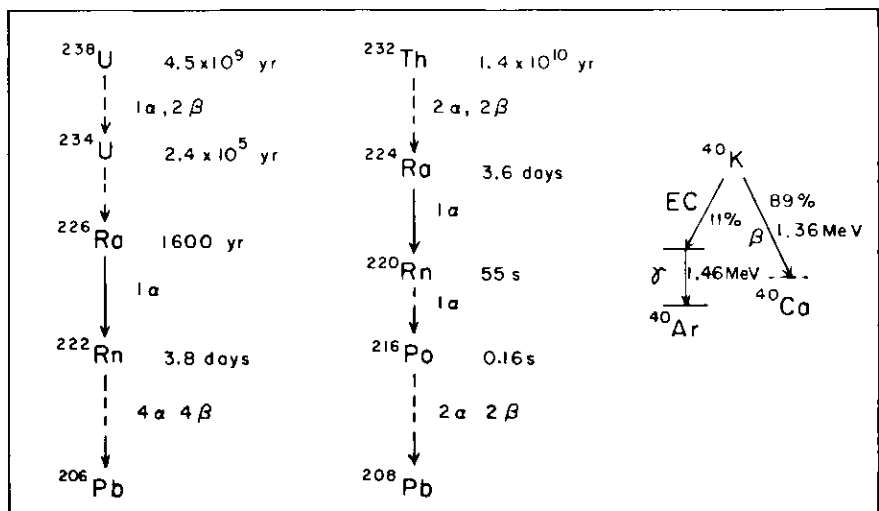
$^{238}U$ $4.5 \times 10^9$ yr

$1\alpha, 2\beta$

$^{234}U$ $2.4 \times 10^5$ yr

$^{226}Ra$ 1600 yr

$1\alpha$

$^{222}Rn$ 3.8 days

$4\alpha$ $4\beta$

$^{206}Pb$

$^{232}Th$ $1.4 \times 10^{10}$ yr

$2\alpha, 2\beta$

$^{224}Ra$ 3.6 days

$1\alpha$

$^{220}Rn$ 55 s

$1\alpha$

$^{216}Po$ 0.16s

$2\alpha$ $2\beta$

$^{208}Pb$

$^{40}K$

EC 11%

89%

$\beta$ 1.36 MeV

$\gamma$ 1.46 MeV

$^{40}Ar$

$^{40}Ca$